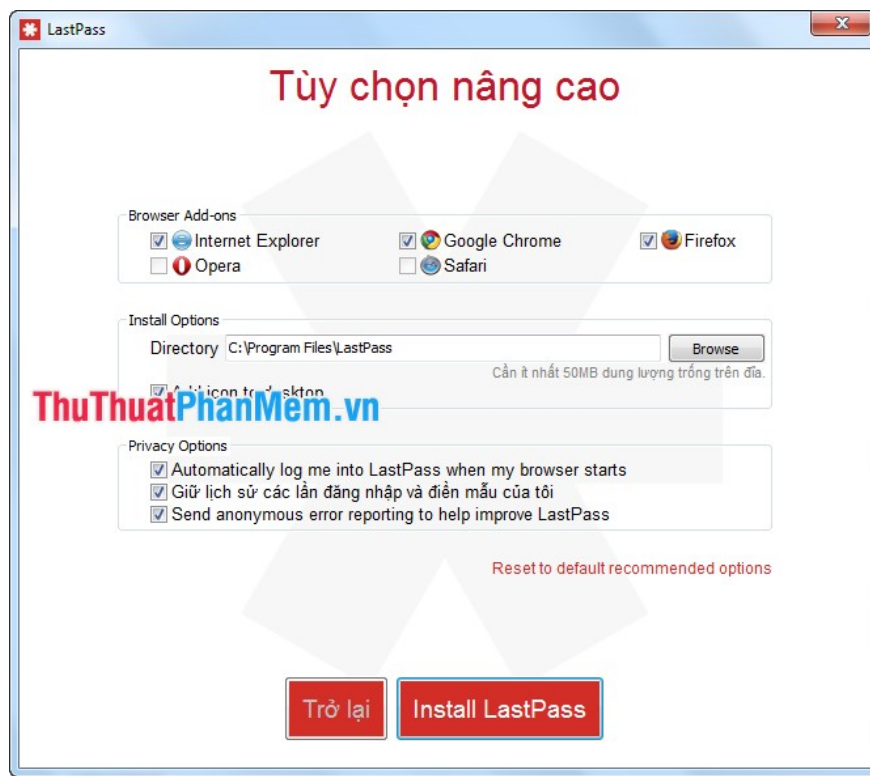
LastPass

Tùy chọn nâng cao

Browser Add-ons

Internet Explorer

Google Chrome

Firefox

Opera

Safari

Install Options

Directory C:\Program Files\LastPass

Browse

Cần ít nhất 50MB dung lượng trống trên đĩa.

Add icon to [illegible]sktop

ThuThuatPhanMem.vn

Privacy Options

Automatically log me into LastPass when my browser starts

Giữ lịch sử các lần đăng nhập và điền mẫu của tôi

Send anonymous error reporting to help improve LastPass

Reset to default recommended options

Trở lại

Install LastPass